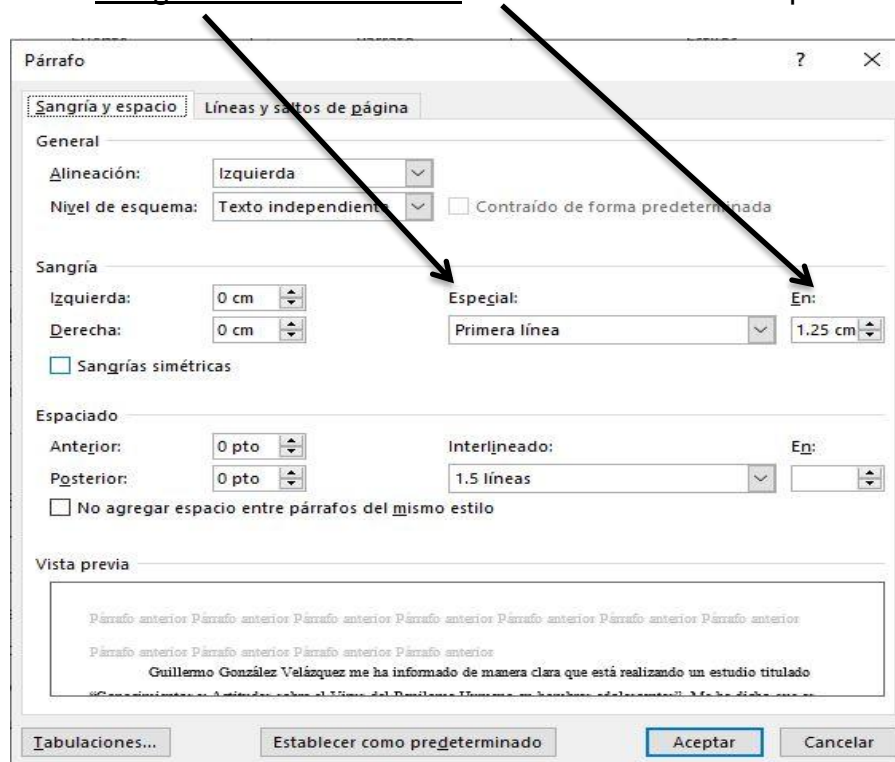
Párrafo

?

×

Sangría y espacio

Líneas y saltos de página

General

Alineación: Izquierda

Nivel de esquema: Texto independiente

Contraído de forma predeterminada

Sangría

Izquierda: 0 cm

Derecha: 0 cm

Especial: Primera línea

En: 1.25 cm

Sangrías simétricas

Espaciado

Anterior: 0 pto

Posterior: 0 pto

Interlineado: 1.5 líneas

En:

No agregar espacio entre párrafos del mismo estilo

Vista previa

Párrafo anterior Párrafo anterior Párrafo anterior Párrafo anterior Párrafo anterior Párrafo anterior Párrafo anterior Párrafo anterior Párrafo anterior Párrafo anterior Párrafo anterior

Guillermo González Velázquez me ha informado de manera clara que está realizando un estudio titulado

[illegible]

Tabulaciones...

Establecer como predeterminado

Aceptar

Cancelar